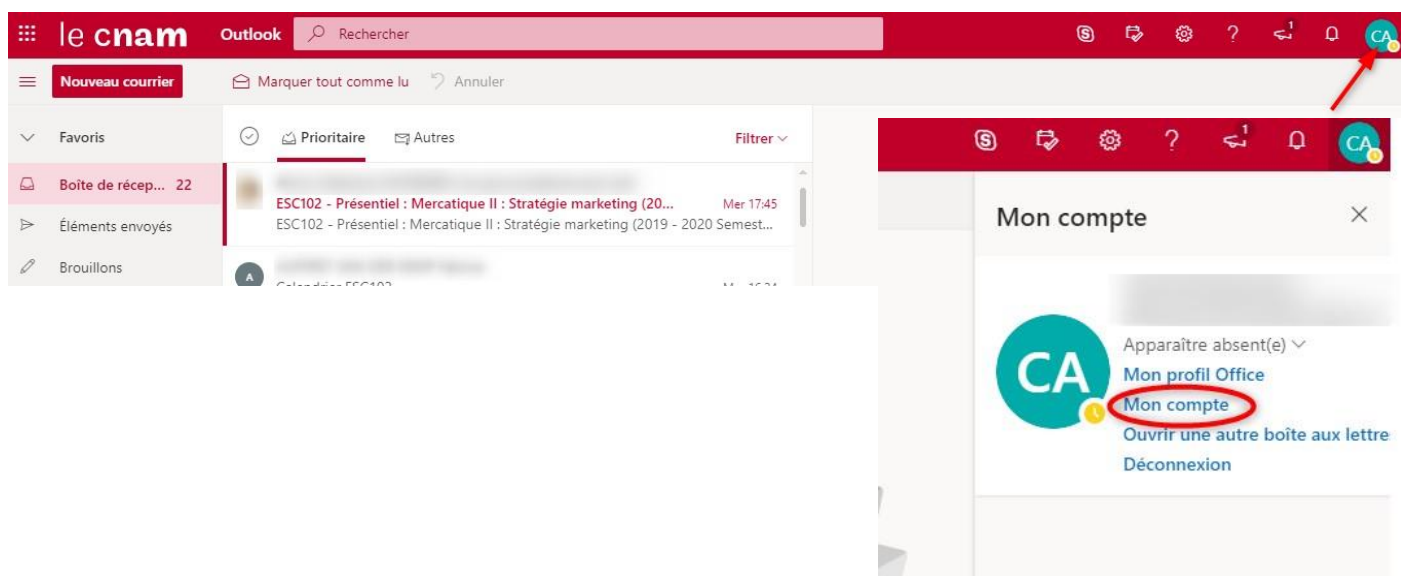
le cnam Outlook Rechercher

CA

Nouveau courrier

Marquer tout comme lu Annuler

Favoris

Boîte de récep... 22

Éléments envoyés

Brouillons

Prioritaire Autres Filtrer

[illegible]
ESC102 - Présentiel : Mercatique II : Stratégie marketing (20... Mer 17:45
ESC102 - Présentiel : Mercatique II : Stratégie marketing (2019 - 2020 Semest...

A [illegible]
Calendrier ESC102 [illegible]

?

CA

Mon compte

CA

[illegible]
Apparaître absent(e)
Mon profil Office
Mon compte
Ouvrir une autre boîte aux lettre
Déconnexion